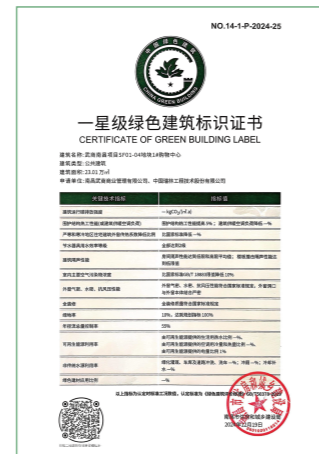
NO.14-1-P-2024-25

中国绿色建筑

CHINA GREEN BUILDING

一星级绿色建筑标识证书

CERTIFICATE OF GREEN BUILDING LABEL

建筑名称：武汉南盈项目SF01-04地块14商物中心
建筑类型：公共建筑
建筑面积：23.01万㎡
申请单位：湖北武汉南盈置业有限公司、中国建筑工程技术股份有限公司

| 关键技术指标 | 指标值 |
|---|---|
| 建筑运行碳排放强度 | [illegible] |
| 围护结构热工性能或建筑供暖空调负荷降低比例 | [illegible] |
| 严寒和寒冷地区住宅建筑外窗传热系数降低比例 | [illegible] |
| 节水器具用水效率等级 | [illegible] |
| 建筑隔声性能 | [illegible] |
| 室内主要空气污染物浓度 | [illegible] |
| 外窗气密、水密、抗风压性能 | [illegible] |
| 全装修 | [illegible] |
| 绿地率 | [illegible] |
| 年径流总量控制率 | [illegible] |
| 可再生能源利用 | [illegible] |
| 非传统水源利用率 | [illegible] |
| 绿色建材应用比例 | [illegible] |

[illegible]

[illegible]
2024年12月19日